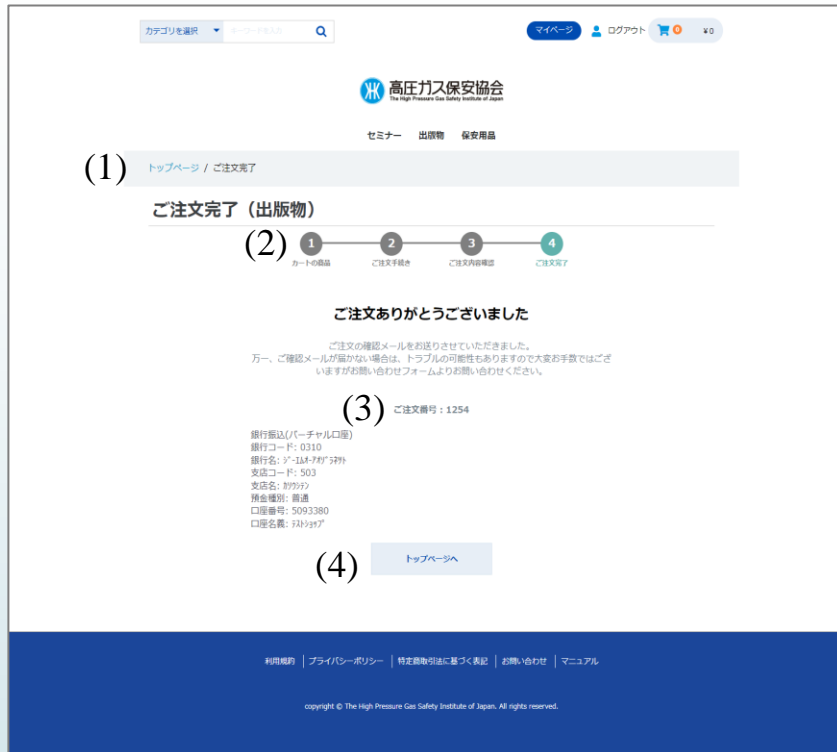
カテゴリを選択 ▼ キーワードを入力

マイページ ログアウト 0 ¥0

高圧ガス保安協会
The High Pressure Gas Safety Institute of Japan

セミナー 出版物 保安用品

(1) トップページ / ご注文完了

ご注文完了（出版物）

(2) 1 カートの商品 2 ご注文手続き 3 ご注文内容確認 4 ご注文完了

ご注文ありがとうございました

ご注文の確認メールをお送りさせていただきました。
万一、ご確認メールが届かない場合は、トラブルの可能性もありますので大変お手数ではございますがお問い合わせフォームよりお問い合わせください。

(3) ご注文番号：1254

銀行振込(バーチャル口座)
銀行コード: 0310
銀行名: ｼﾞｰｴﾑｵｰｱｵｿﾞﾗﾈｯﾄ
支店コード: 503
支店名: ｶﾘｳﾘｼﾃﾝ
預金種別: 普通
口座番号: 5093380
口座名義: ﾃｽﾄｼｮｯﾌﾟ

(4) トップページへ

利用規約 | プライバシーポリシー | 特定商取引法に基づく表記 | お問い合わせ | マニュアル

copyright © The High Pressure Gas Safety Institute of Japan. All rights reserved.